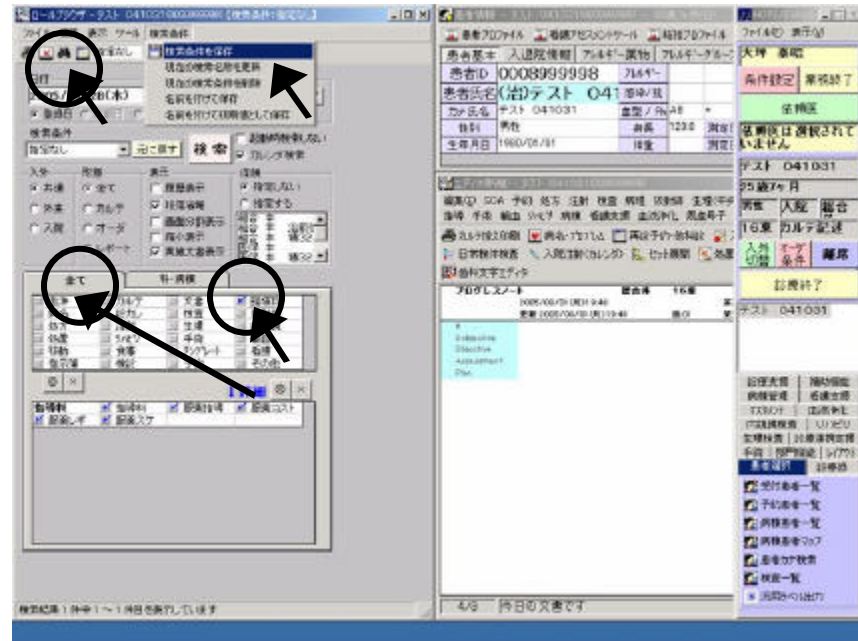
ロールブラウザ - テスト 041031
ファイル 表示 ツール 検索条件
検索条件を保存
現在の検索条件を更新
現在の検索条件を削除
名前を付けて保存
名前を付けて初期値として保存
(木)
検索条件
指定なし
元に戻す
検 索
超過時検索しない
カレンダ検索
入外
共通
外来
入院
段階
全て
カルテ
オーダ
表示
履歴表示
経過省略
画像分割表示
横の表示
実績文書表示
改頁
改頁しない
改頁する
全て
科・病棟
カルテ
文書
経過
処方
注射
処置
生理
検査
手術
食事
看護
予約
指示
全て
指導料
指導料
部署指導
部署コスト
部署レポ
部署スケ
検索結果 1件中 1～1件目を表示しています
患者プロファイル
看護アセスメントツール
経過プロファイル
患者基本
入退院情報
アレルギー・薬物
アレルギー・グループ
患者ID
0008999998
アレルギー
患者氏名
(治)テスト 041
感染症
カナ氏名
テスト 041031
血型
性別
男性
身長
生年月日
1980/05/01
体重
編集
SOA
予約
処方
注射
検査
病理
放射線
生理
手術
輸血
リハビリ
病棟
看護記録
食事
カルテ
日常検査
入院
セット展開
部位文字エディタ
プログレスノート
患者
16歳
2005/09/28 9:48
更新
Subjective
Objective
Assessment
Plan
4/8
昨日の文書です
ファイル
表示
大塚 泰昭
条件設定
業務終了
依頼医
依頼医は選択されていません
テスト 041031
25歳7ヶ月
男性
入院
総合
16東
カルテ記述
入外切替
オーダ条件
離席
診療終了
テスト 041031
診療支援
病棟管理
看護支援
患者選択
診療
受付患者一覧
予約患者一覧
病棟患者一覧
病棟患者マップ
患者カナ検索
検査一覧